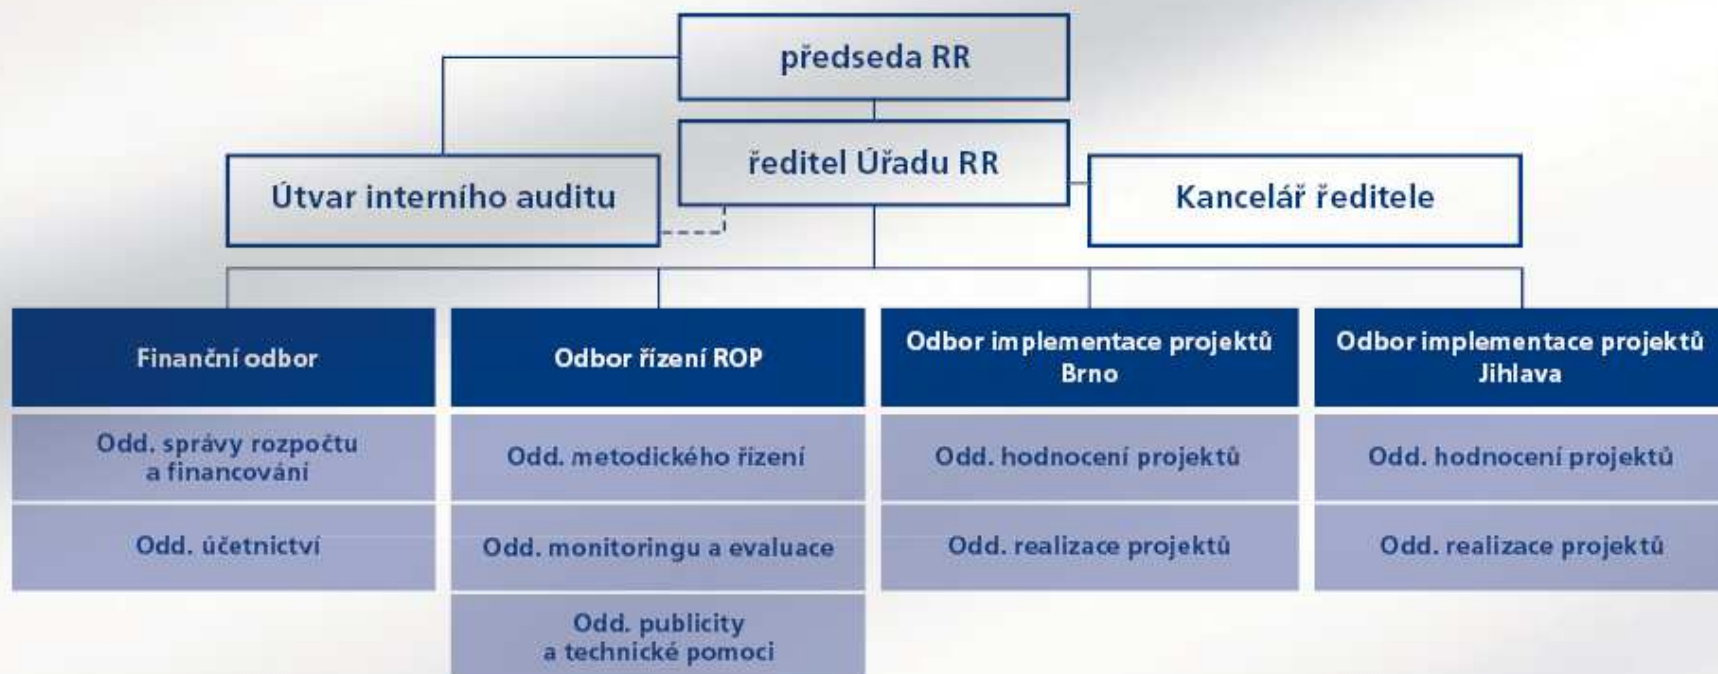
předseda RR

ředitel Úřadu RR

Útvar interního auditu

Kancelář ředitele

Finanční odbor

Odd. správy rozpočtu a financování

Odd. účetnictví

Odbor řízení ROP

Odd. metodického řízení

Odd. monitoringu a evaluace

Odd. publicity a technické pomoci

Odbor implementace projektů Brno

Odd. hodnocení projektů

Odd. realizace projektů

Odbor implementace projektů Jihlava

Odd. hodnocení projektů

Odd. realizace projektů